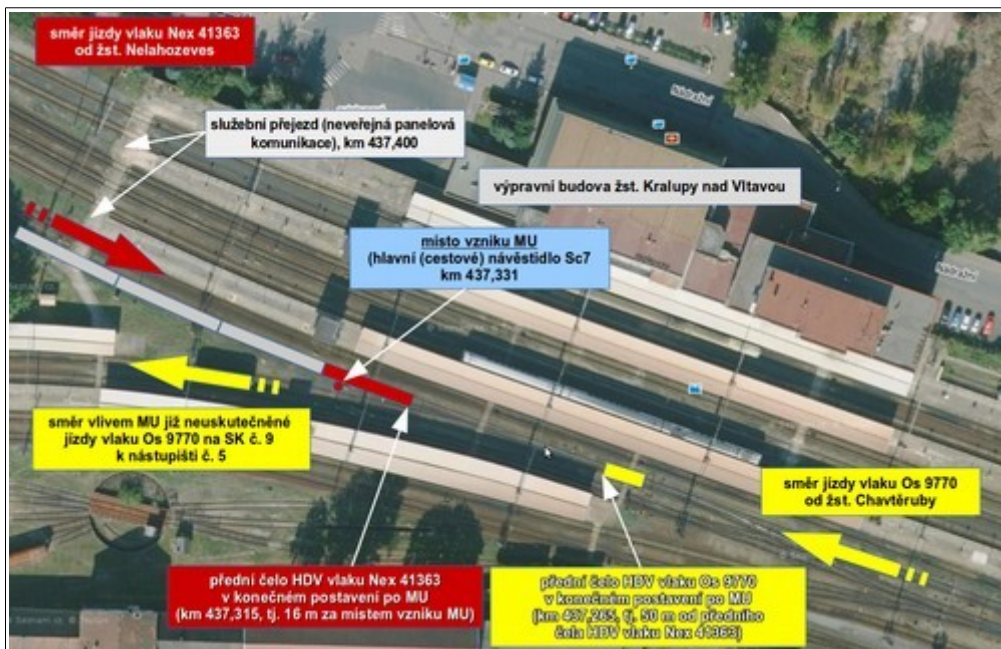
směr jízdy vlaku Nex 41363
od žst. Nelahozeves

služební přejezd (neveřejná panelová komunikace), km 437,400

Nádražní

výpravní budova žst. Kralupy nad Vltavou

místo vzniku MU
(hlavní (cestové) návěstidlo Sc7
km 437,331

Nádražní

směr vlivem MU již neuskutečněné jízdy vlaku Os 9770 na SK č. 9 k nástupišti č. 5

směr jízdy vlaku Os 9770
od žst. Chvatěruby

přední čelo HDV vlaku Nex 41363
v konečném postavení po MU
(km 437,315, tj. 16 m za místem vzniku MU)

přední čelo HDV vlaku Os 9770
v konečném postavení po MU
(km 437,265, tj. 50 m od předního čela HDV vlaku Nex 41363)

Seznam.cz